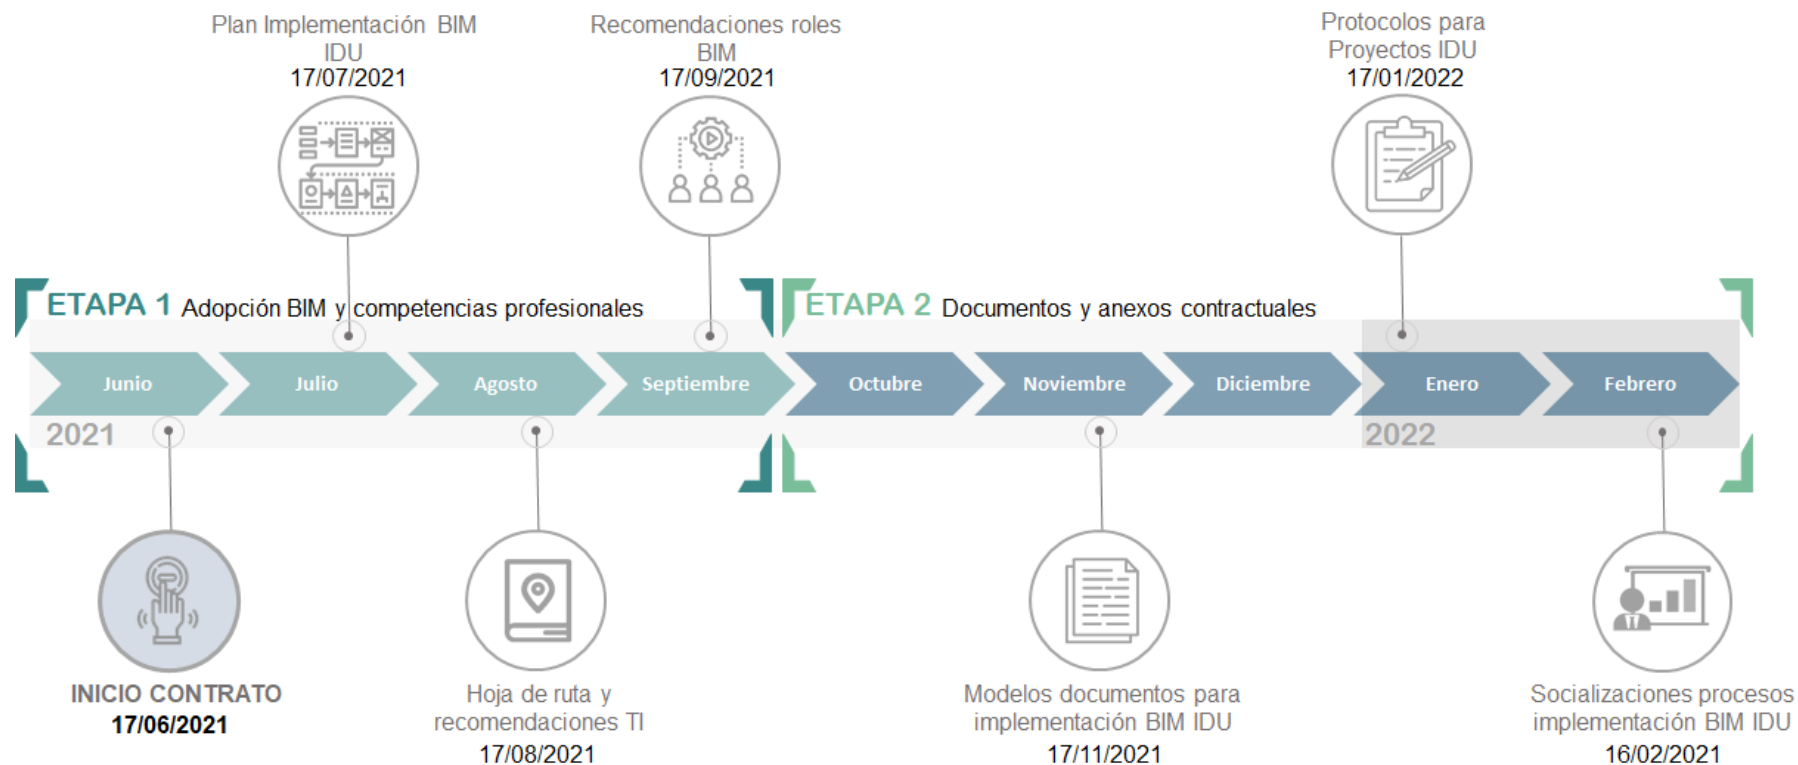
Plan Implementación BIM IDU
17/07/2021

Recomendaciones roles BIM
17/09/2021

Protocolos para Proyectos IDU
17/01/2022

ETAPA 1 Adopción BIM y competencias profesionales

ETAPA 2 Documentos y anexos contractuales

Junio
Julio
Agosto
Septiembre
Octubre
Noviembre
Diciembre
Enero
Febrero

2021
2022

INICIO CONTRATO
17/06/2021

Hoja de ruta y recomendaciones TI
17/08/2021

Modelos documentos para implementación BIM IDU
17/11/2021

Socializaciones procesos implementación BIM IDU
16/02/2021